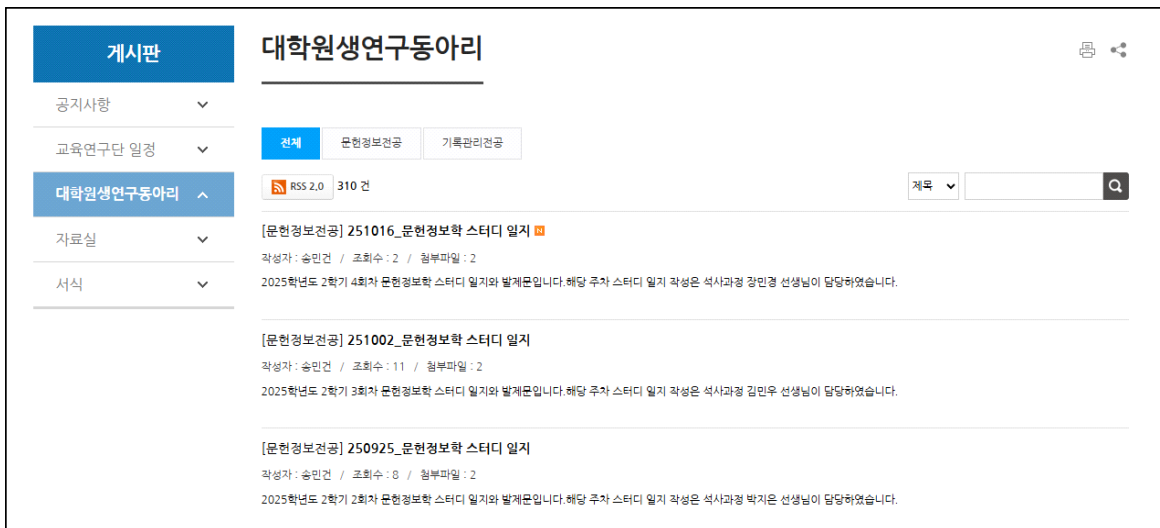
게시판

공지사항

교육연구단 일정

대학원생연구동아리

자료실

서식

대학원생연구동아리

전체 | 문헌정보전공 | 기록관리전공

RSS 2.0 310 건

제목

[문헌정보전공] 251016_문헌정보학 스터디 일지 N

작성자 : 송민건 / 조회수 : 2 / 첨부파일 : 2

2025학년도 2학기 4회차 문헌정보학 스터디 일지와 발제문입니다.해당 주차 스터디 일지 작성은 석사과정 장민경 선생님이 담당하였습니다.

[문헌정보전공] 251002_문헌정보학 스터디 일지

작성자 : 송민건 / 조회수 : 11 / 첨부파일 : 2

2025학년도 2학기 3회차 문헌정보학 스터디 일지와 발제문입니다.해당 주차 스터디 일지 작성은 석사과정 김민우 선생님이 담당하였습니다.

[문헌정보전공] 250925_문헌정보학 스터디 일지

작성자 : 송민건 / 조회수 : 8 / 첨부파일 : 2

2025학년도 2학기 2회차 문헌정보학 스터디 일지와 발제문입니다.해당 주차 스터디 일지 작성은 석사과정 박지은 선생님이 담당하였습니다.